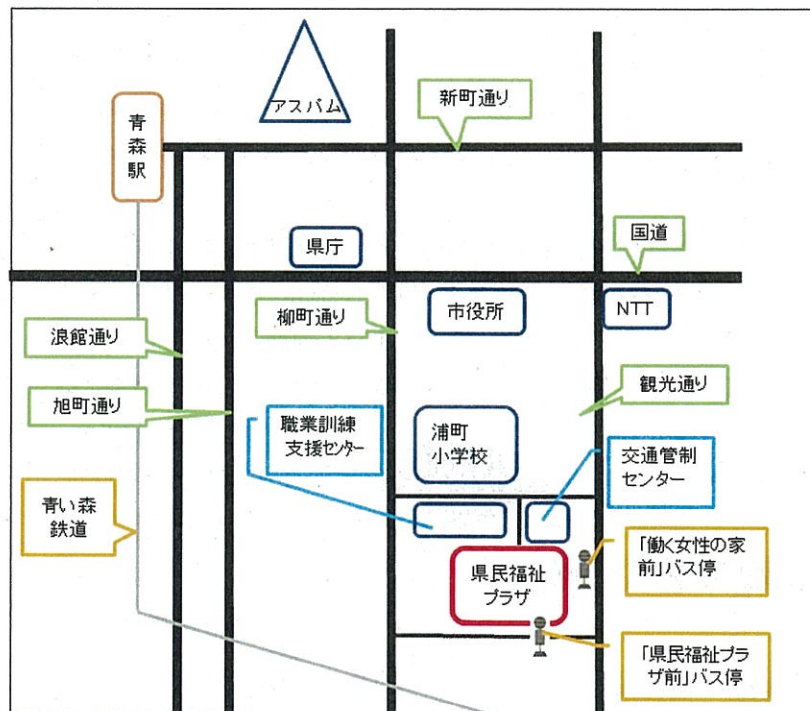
アスパム

新町通り

青森駅

県庁

国道

柳町通り

市役所

NTT

浪館通り

観光通り

旭町通り

職業訓練支援センター

浦町小学校

交通管制センター

青い森鉄道

「働く女性の家前」バス停

県民福祉プラザ

「県民福祉プラザ前」バス停